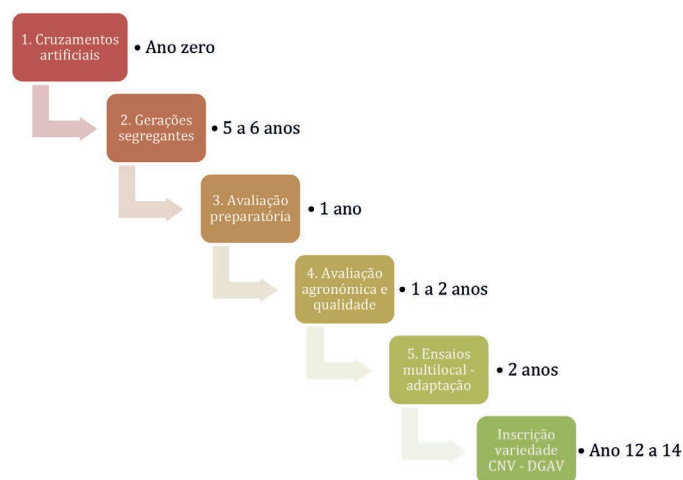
1. Cruzamentos artificiais

• Ano zero

2. Gerações segregantes

• 5 a 6 anos

3. Avaliação preparatória

• 1 ano

4. Avaliação agronómica e qualidade

• 1 a 2 anos

5. Ensaios multilocal - adaptação

• 2 anos

Inscrição variedade CNV - DGAV

• Ano 12 a 14